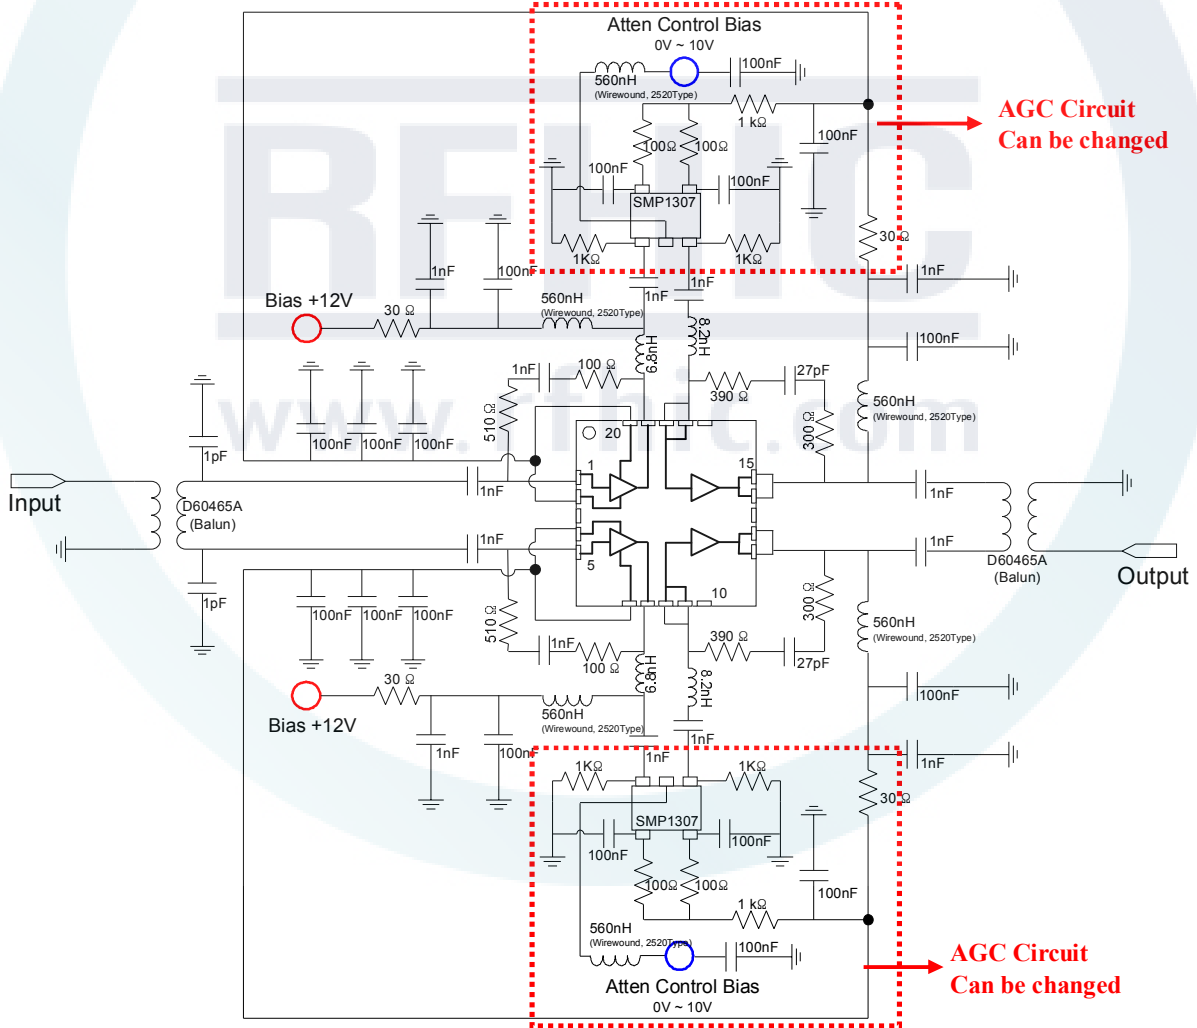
Atten Control Bias
0V ~ 10V
560nH
(Wirewound, 2520Type)
100nF
1 kΩ
100Ω
100Ω
100nF
100nF
100nF
SMP1307
1KΩ
1KΩ
AGC Circuit
Can be changed
30 Ω
1nF
1nF
100nF
Bias +12V
30 Ω
560nH
(Wirewound, 2520Type)
1nF
1nF
8.2nH
100nF
6.8nH
1nF
100 Ω
390 Ω
27pF
510 Ω
560nH
(Wirewound, 2520Type)
300 Ω
100nF
100nF
100nF
20
1pF
1
15
Input
1nF
1nF
D60465A
(Balun)
1nF
1nF
D60465A
(Balun)
Output
5
10
1pF
100nF
100nF
100nF
300 Ω
510 Ω
560nH
(Wirewound, 2520Type)
1nF
390 Ω
100 Ω
27pF
6.8nH
8.2nH
30 Ω
Bias +12V
560nH
(Wirewound, 2520Type)
100nF
1nF
1nF
100nF
1nF
1nF
1KΩ
1KΩ
30 Ω
SMP1307
100nF
100nF
100nF
100Ω
100Ω
100nF
1 kΩ
560nH
(Wirewound, 2520Type)
100nF
AGC Circuit
Can be changed
Atten Control Bias
0V ~ 10V
RFHIC
www.rfhic.com